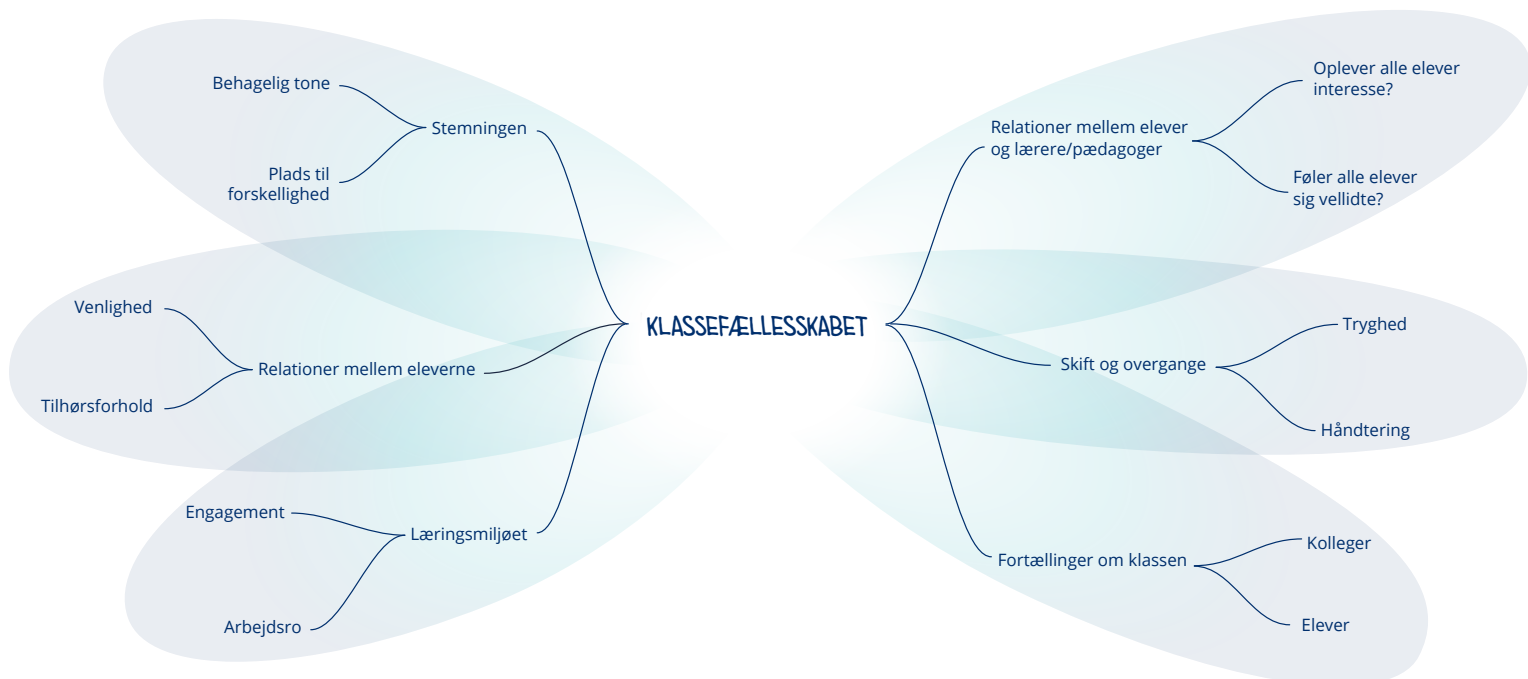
KLASSEFÆLLESSKABET

Stemningen

Behagelig tone

Plads til forskellighed

Relationer mellem eleverne

Venlighed

Tilhørsforhold

Læringsmiljøet

Engagement

Arbejdsro

Relationer mellem elever og lærere/pædagoger

Oplever alle elever interesse?

Føler alle elever sig vellidte?

Skift og overgange

Tryghed

Håndtering

Fortællinger om klassen

Kolleger

Elever